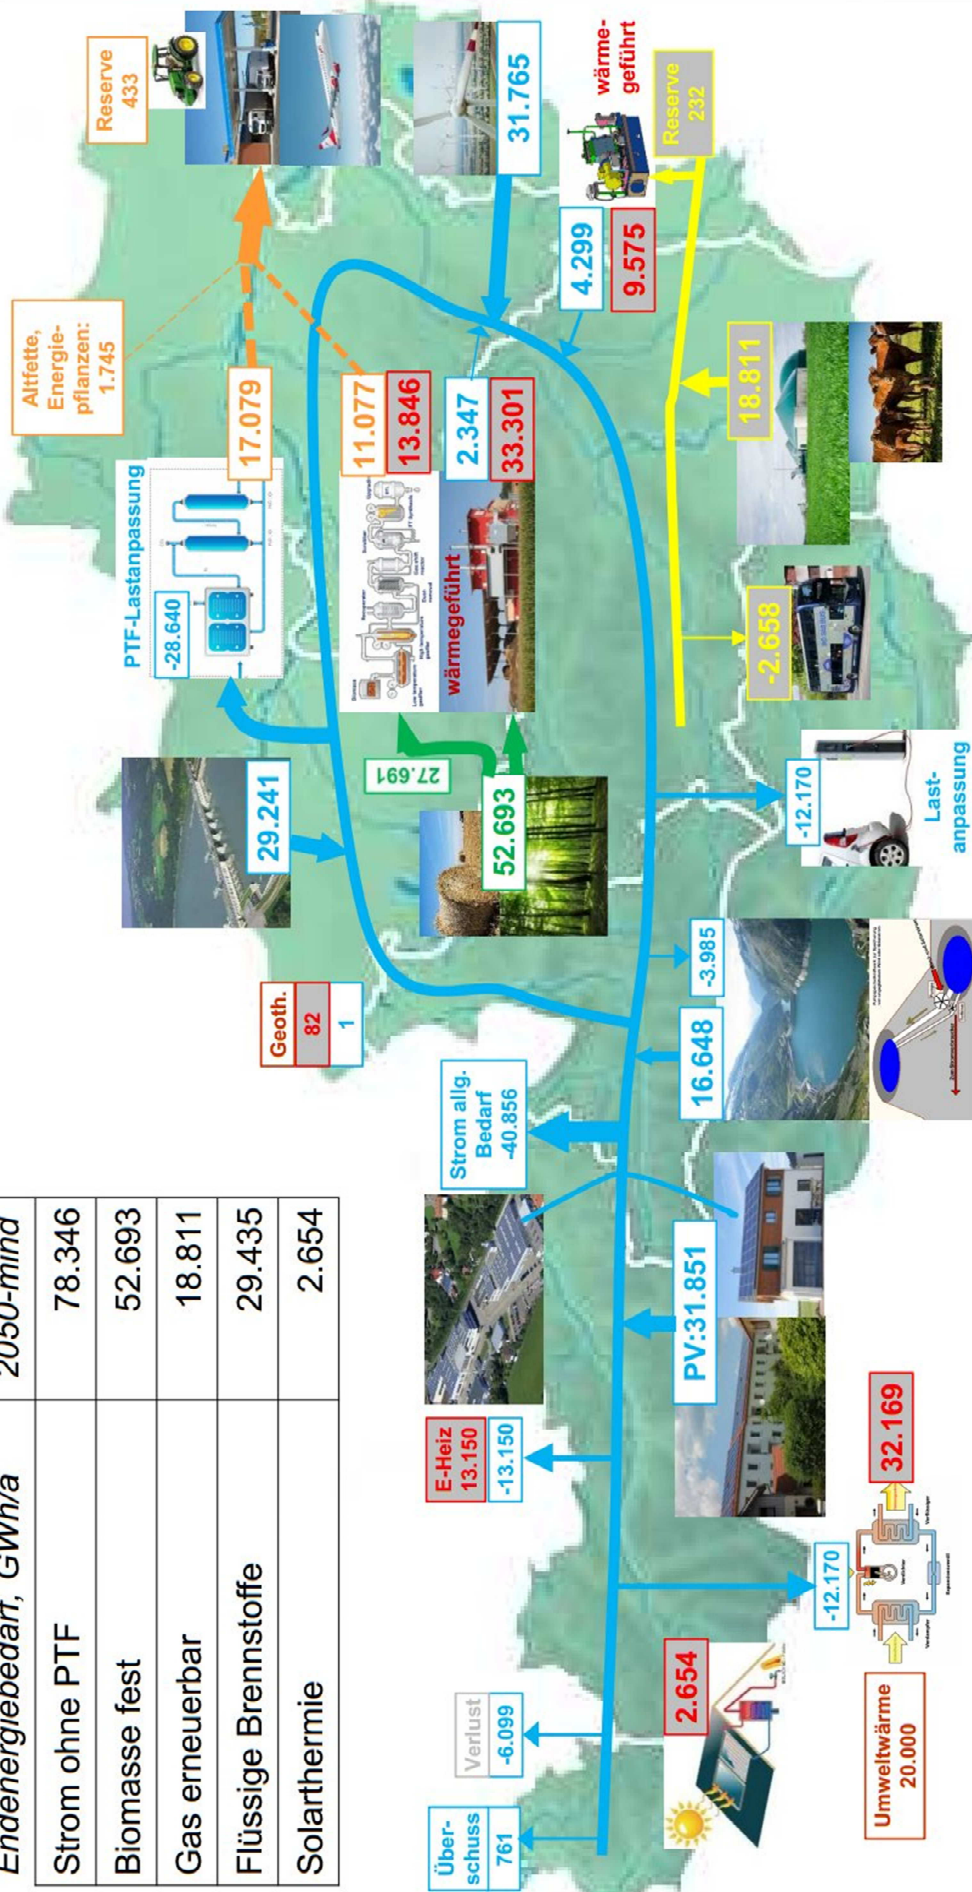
| Endenergiebedarf, GWh/a | 2050-mind |
|---|---|
| Strom ohne PTF | 78.346 |
| Biomasse fest | 52.693 |
| Gas erneuerbar | 18.811 |
| Flüssige Brennstoffe | 29.435 |
| Solarthermie | 2.654 |

Über-schuss 761

Verlust -6.099

2.654

Umweltwärme 20.000

-12.170

32.169

E-Heiz 13.150

-13.150

PV:31.851

Strom allg. Bedarf -40.856

16.648

-3.985

Geoth. 82

1

29.241

52.693

27.691

-12.170

Last-anpassung

PTF-Lastanpassung

-28.640

17.079

11.077

13.846

wärmegeführt

2.347

33.301

Altfette, Energie-pflanzen: 1.745

Reserve 433

31.765

4.299

9.575

wärme-geführt

Reserve 232

18.811

-2.658